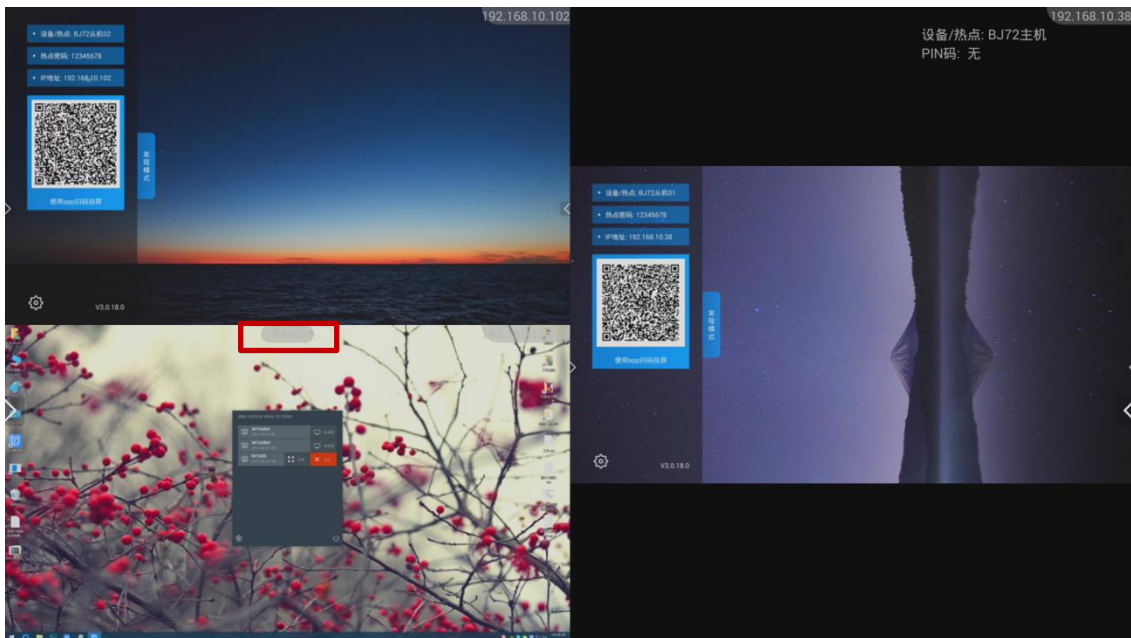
192.168.10.102

设备/热点: BJ72从机02

热点密码: 12345678

IP地址: 192.168.10.102

使用app扫码投屏

发现模式

V3.0.18.0

192.168.10.38

设备/热点: BJ72主机
PIN码: 无

设备/热点: BJ72从机01

热点密码: 12345678

IP地址: 192.168.10.38

使用app扫码投屏

发现模式

V3.0.18.0